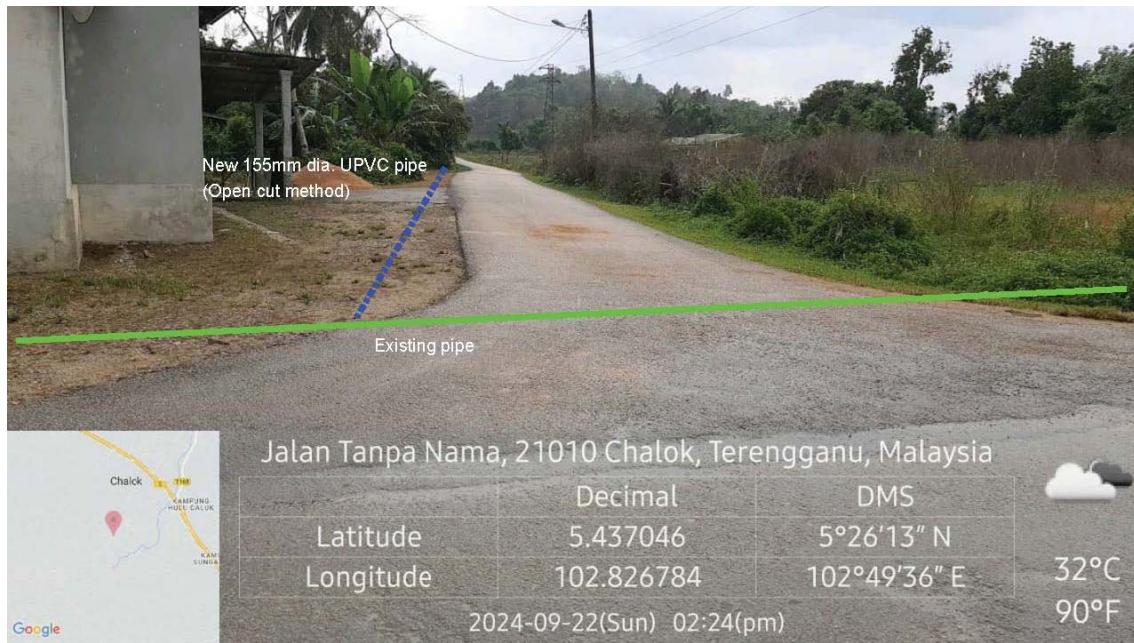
New 155mm dia. UPVC pipe
(Open cut method)

Existing pipe

Chalok
KAMPUNG HULU CALUK
KAM SUNGA
Google

Jalan Tanpa Nama, 21010 Chalok, Terengganu, Malaysia

| | Decimal | DMS |
|---|---|---|
| Latitude | 5.437046 | 5°26′13″ N |
| Longitude | 102.826784 | 102°49′36″ E |

32°C
90°F

2024-09-22(Sun) 02:24(pm)